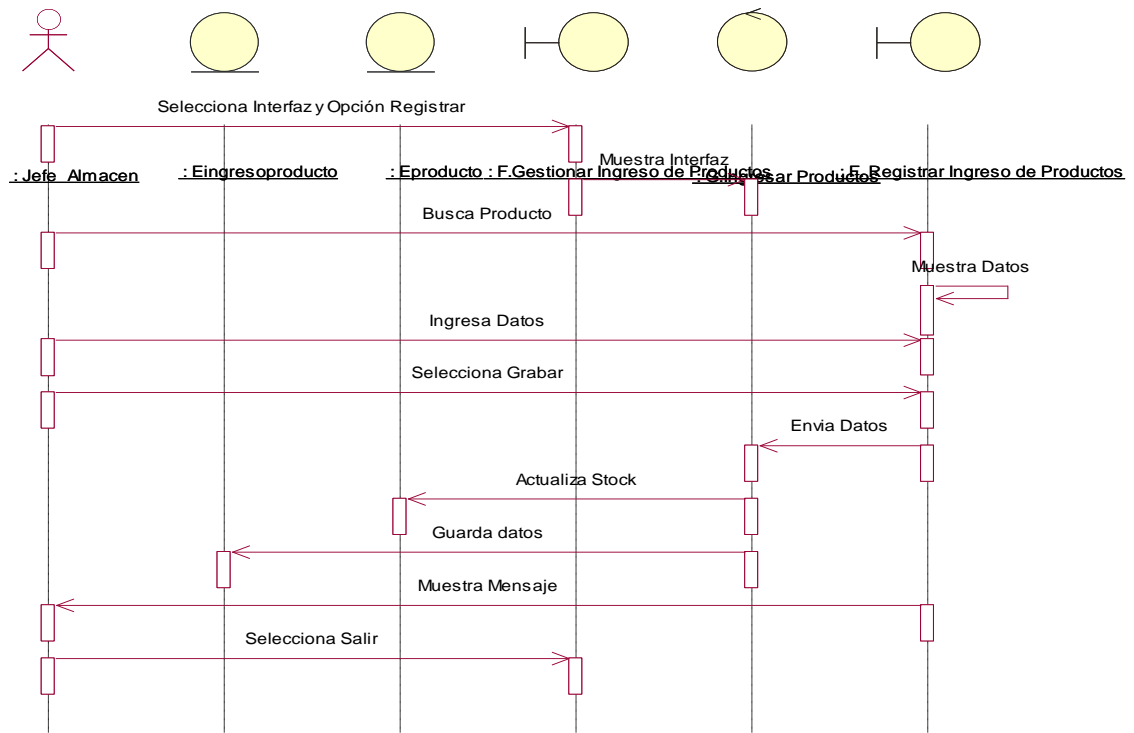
: Jefe Almacen

: Eingresoproducto

: Eproducto

: F.Gestionar Ingreso de Productos

: C.Ingresar Productos

: F. Registrar Ingreso de Productos

Selecciona Interfaz y Opción Registrar

Muestra Interfaz

Busca Producto

Muestra Datos

Ingresa Datos

Selecciona Grabar

Envia Datos

Actualiza Stock

Guarda datos

Muestra Mensaje

Selecciona Salir